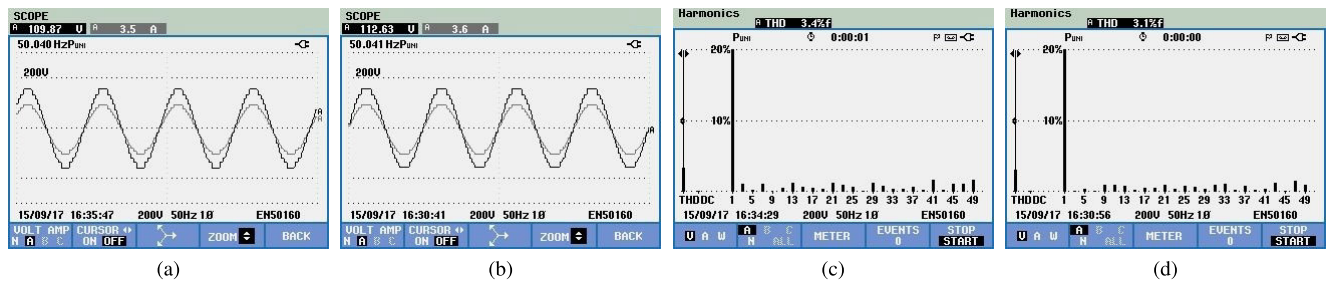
SCOPE
A 109.87 V A 3.5 A
50.040 HzP$_{UNI}$
200V
A
15/09/17 16:35:47 200V 50Hz 1Ø EN50160
VOLT AMP N A B C CURSOR ON OFF ZOOM BACK

(a)

SCOPE
A 112.63 V A 3.6 A
50.041 HzP$_{UNI}$
200V
A
15/09/17 16:30:41 200V 50Hz 1Ø EN50160
VOLT AMP N A B C CURSOR ON OFF ZOOM BACK

(b)

Harmonics
A THD 3.4%f
P$_{UNI}$ 0:00:01
20%
10%
THDDC 1 5 9 13 17 21 25 29 33 37 41 45 49
15/09/17 16:34:29 200V 50Hz 1Ø EN50160
V A W A N B C ALL METER EVENTS 0 STOP START

(c)

Harmonics
A THD 3.1%f
P$_{UNI}$ 0:00:00
20%
10%
THDDC 1 5 9 13 17 21 25 29 33 37 41 45 49
15/09/17 16:30:56 200V 50Hz 1Ø EN50160
V A W A N B C ALL METER EVENTS 0 STOP START

(d)